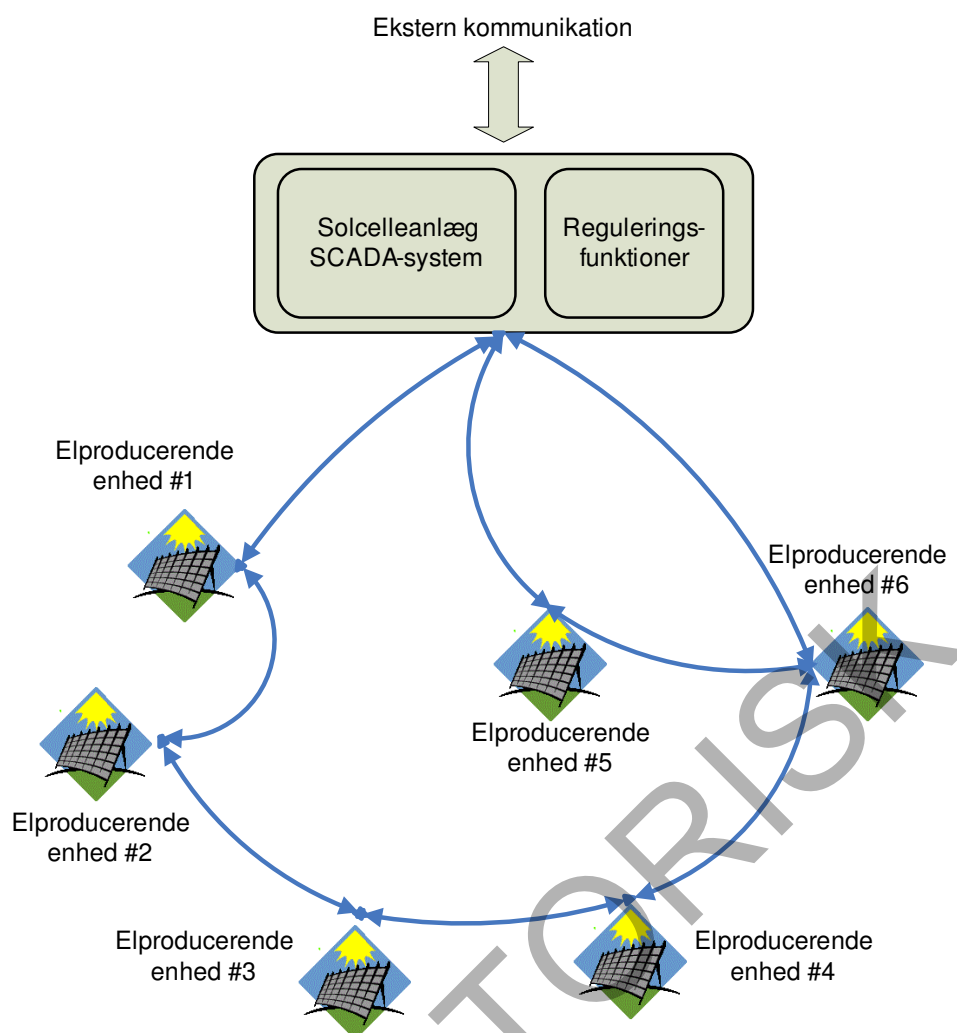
Ekstern kommunikation

Solcelleanlæg SCADA-system

Reguleringsfunktioner

Elproducerende enhed #1

Elproducerende enhed #6

Elproducerende enhed #5

Elproducerende enhed #2

Elproducerende enhed #3

Elproducerende enhed #4

TORISK